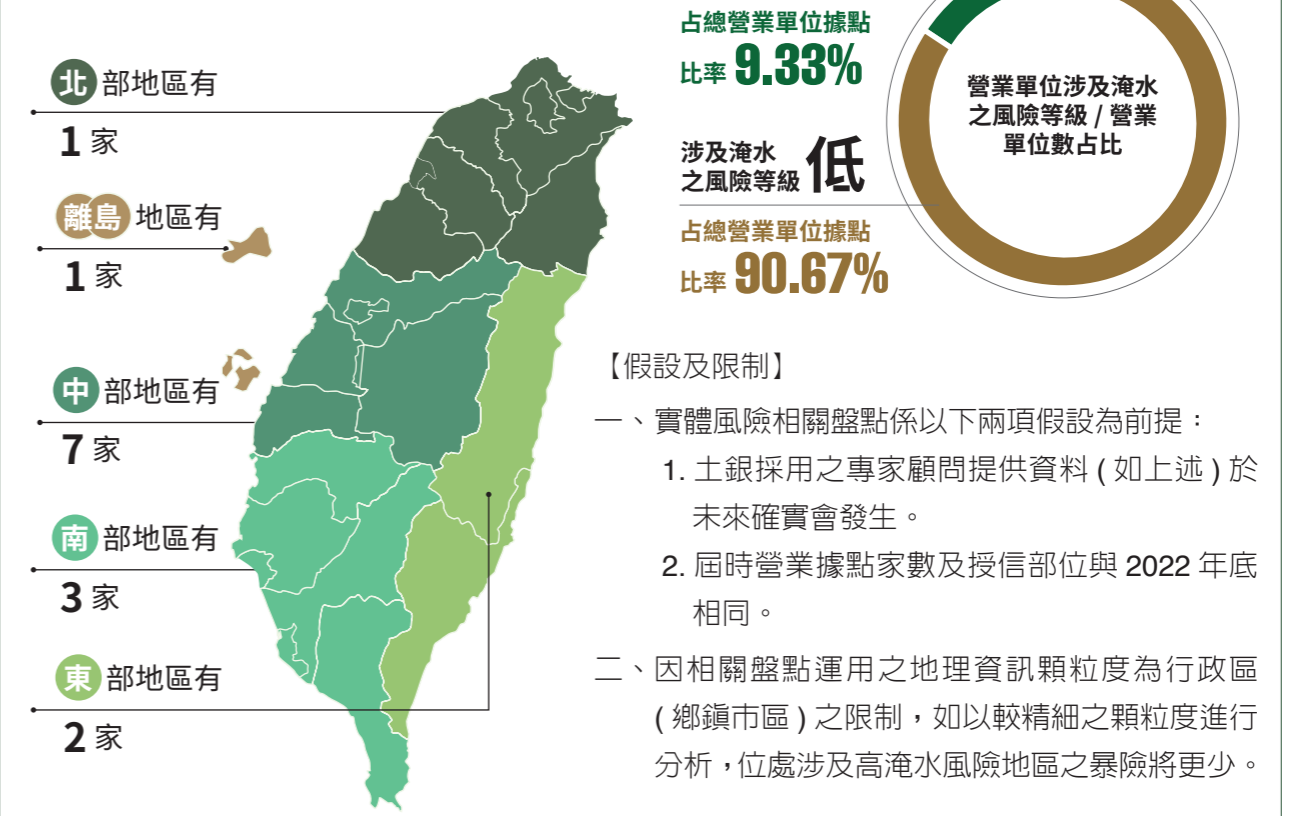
北 部地區有
1 家

離島 地區有
1 家

中 部地區有
7 家

南 部地區有
3 家

東 部地區有
2 家

占總營業單位據點
比率 9.33%

涉及淹水
之風險等級 低

占總營業單位據點
比率 90.67%

營業單位涉及淹水之風險等級 / 營業單位數占比

【假設及限制】

一、實體風險相關盤點係以下兩項假設為前提：

1. 土銀採用之專家顧問提供資料 ( 如上述 ) 於未來確實會發生。

2. 屆時營業據點家數及授信部位與 2022 年底相同。

二、因相關盤點運用之地理資訊顆粒度為行政區 ( 鄉鎮市區 ) 之限制，如以較精細之顆粒度進行分析，位處涉及高淹水風險地區之暴險將更少。